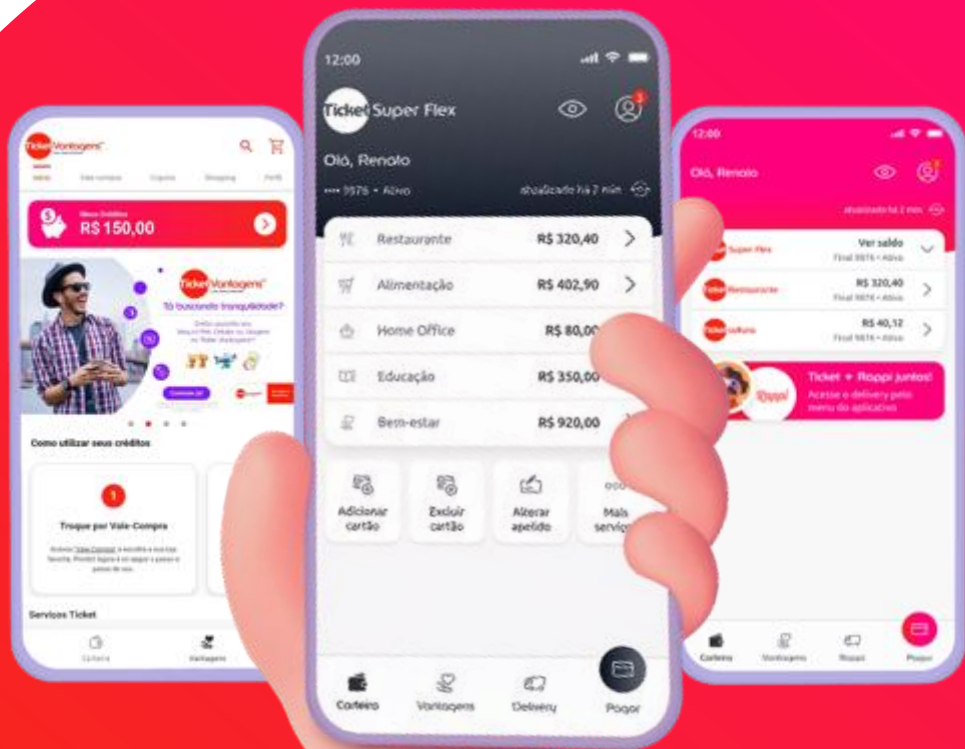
Ticket Vantagens
Início
Meus Créditos
R$ 150,00
Ticket Vantagens
Tá buscando tranquilidade?
Como utilizar seus créditos
1
Troque por Vale-Compra
Serviços Ticket
Carteira
Vantagens

12:00
Ticket Super Flex
3
Olá, Renato
•••• 9576 • Ativo
atualizado há 7 min
Restaurante R$ 320,40
Alimentação R$ 402,90
Home Office R$ 80,00
Educação R$ 350,00
Bem-estar R$ 920,00
Adicionar cartão
Excluir cartão
Alterar apelido
Mais serviços
Carteira
Vantagens
Delivery
Pagar

12:00
Olá, Renato
atualizado há 2 min
Ticket Super Flex
Ver saldo
Final 9876 • Ativo
Ticket Restaurante
R$ 320,40
Final 9876 • Ativo
Ticket Cultura
R$ 40,12
Final 9876 • Ativo
Rappi
Ticket + Rappi juntos!
Acesse o delivery pelo menu do aplicativo
Carteira
Vantagens
Rappi
Pagar